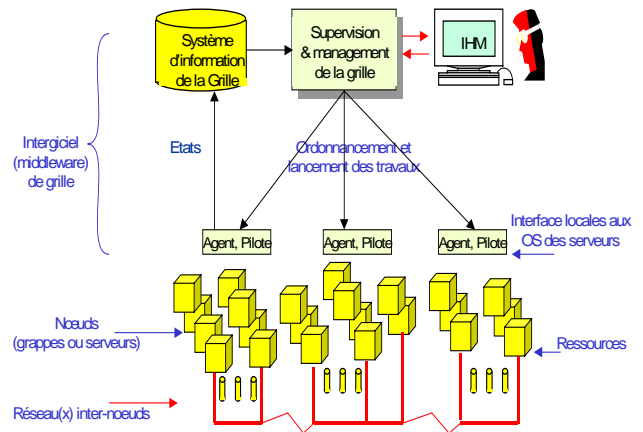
Système d'information de la Grille

Supervision & management de la grille

IHM

Intergiciel (middleware) de grille

Etats

Ordonnancement et lancement des travaux

Interface locales aux OS des serveurs

Agent, Pilote

Agent, Pilote

Agent, Pilote

Noeuds (grappes ou serveurs)

Ressources

Réseau(x) inter-noeuds